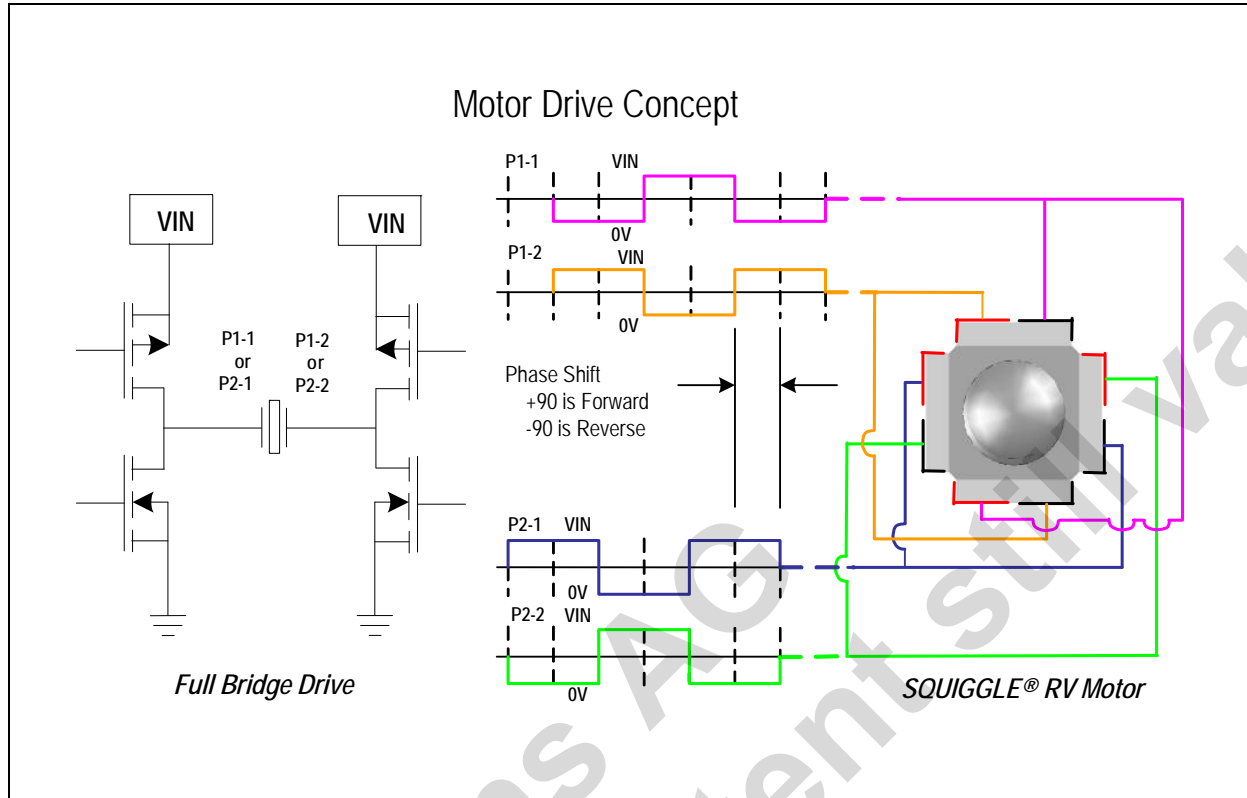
Motor Drive Concept

VIN

VIN

P1-1
or
P2-1

P1-2
or
P2-2

Full Bridge Drive

P1-1 VIN

0V

P1-2 VIN

0V

Phase Shift
+90 is Forward
-90 is Reverse

P2-1 VIN

0V

P2-2 VIN

0V

SQUIGGLE® RV Motor

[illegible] AG

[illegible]ent still va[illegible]